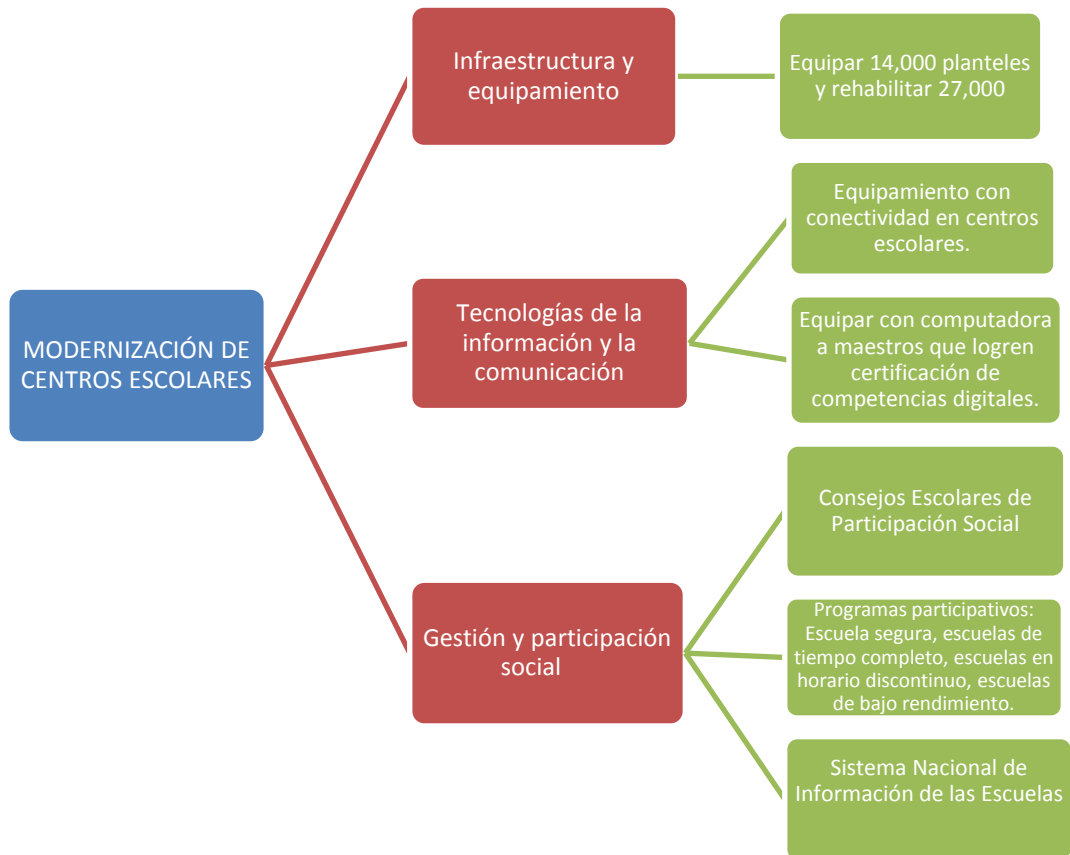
MODERNIZACIÓN DE CENTROS ESCOLARES

Infraestructura y equipamiento

Equipar 14,000 planteles y rehabilitar 27,000

Tecnologías de la información y la comunicación

Equipamiento con conectividad en centros escolares.

Equipar con computadora a maestros que logren certificación de competencias digitales.

Gestión y participación social

Consejos Escolares de Participación Social

Programas participativos: Escuela segura, escuelas de tiempo completo, escuelas en horario discontinuo, escuelas de bajo rendimiento.

Sistema Nacional de Información de las Escuelas